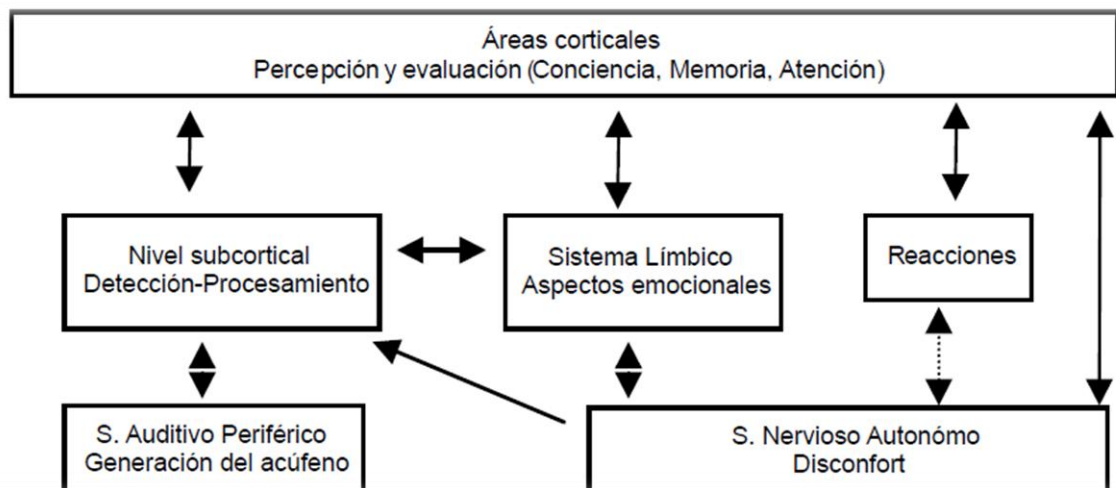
Áreas corticales
Percepción y evaluación (Conciencia, Memoria, Atención)

Nivel subcortical
Detección-Procesamiento

Sistema Límbico
Aspectos emocionales

Reacciones

S. Auditivo Periférico
Generación del acúfeno

S. Nervioso Autonómo
Disconfort